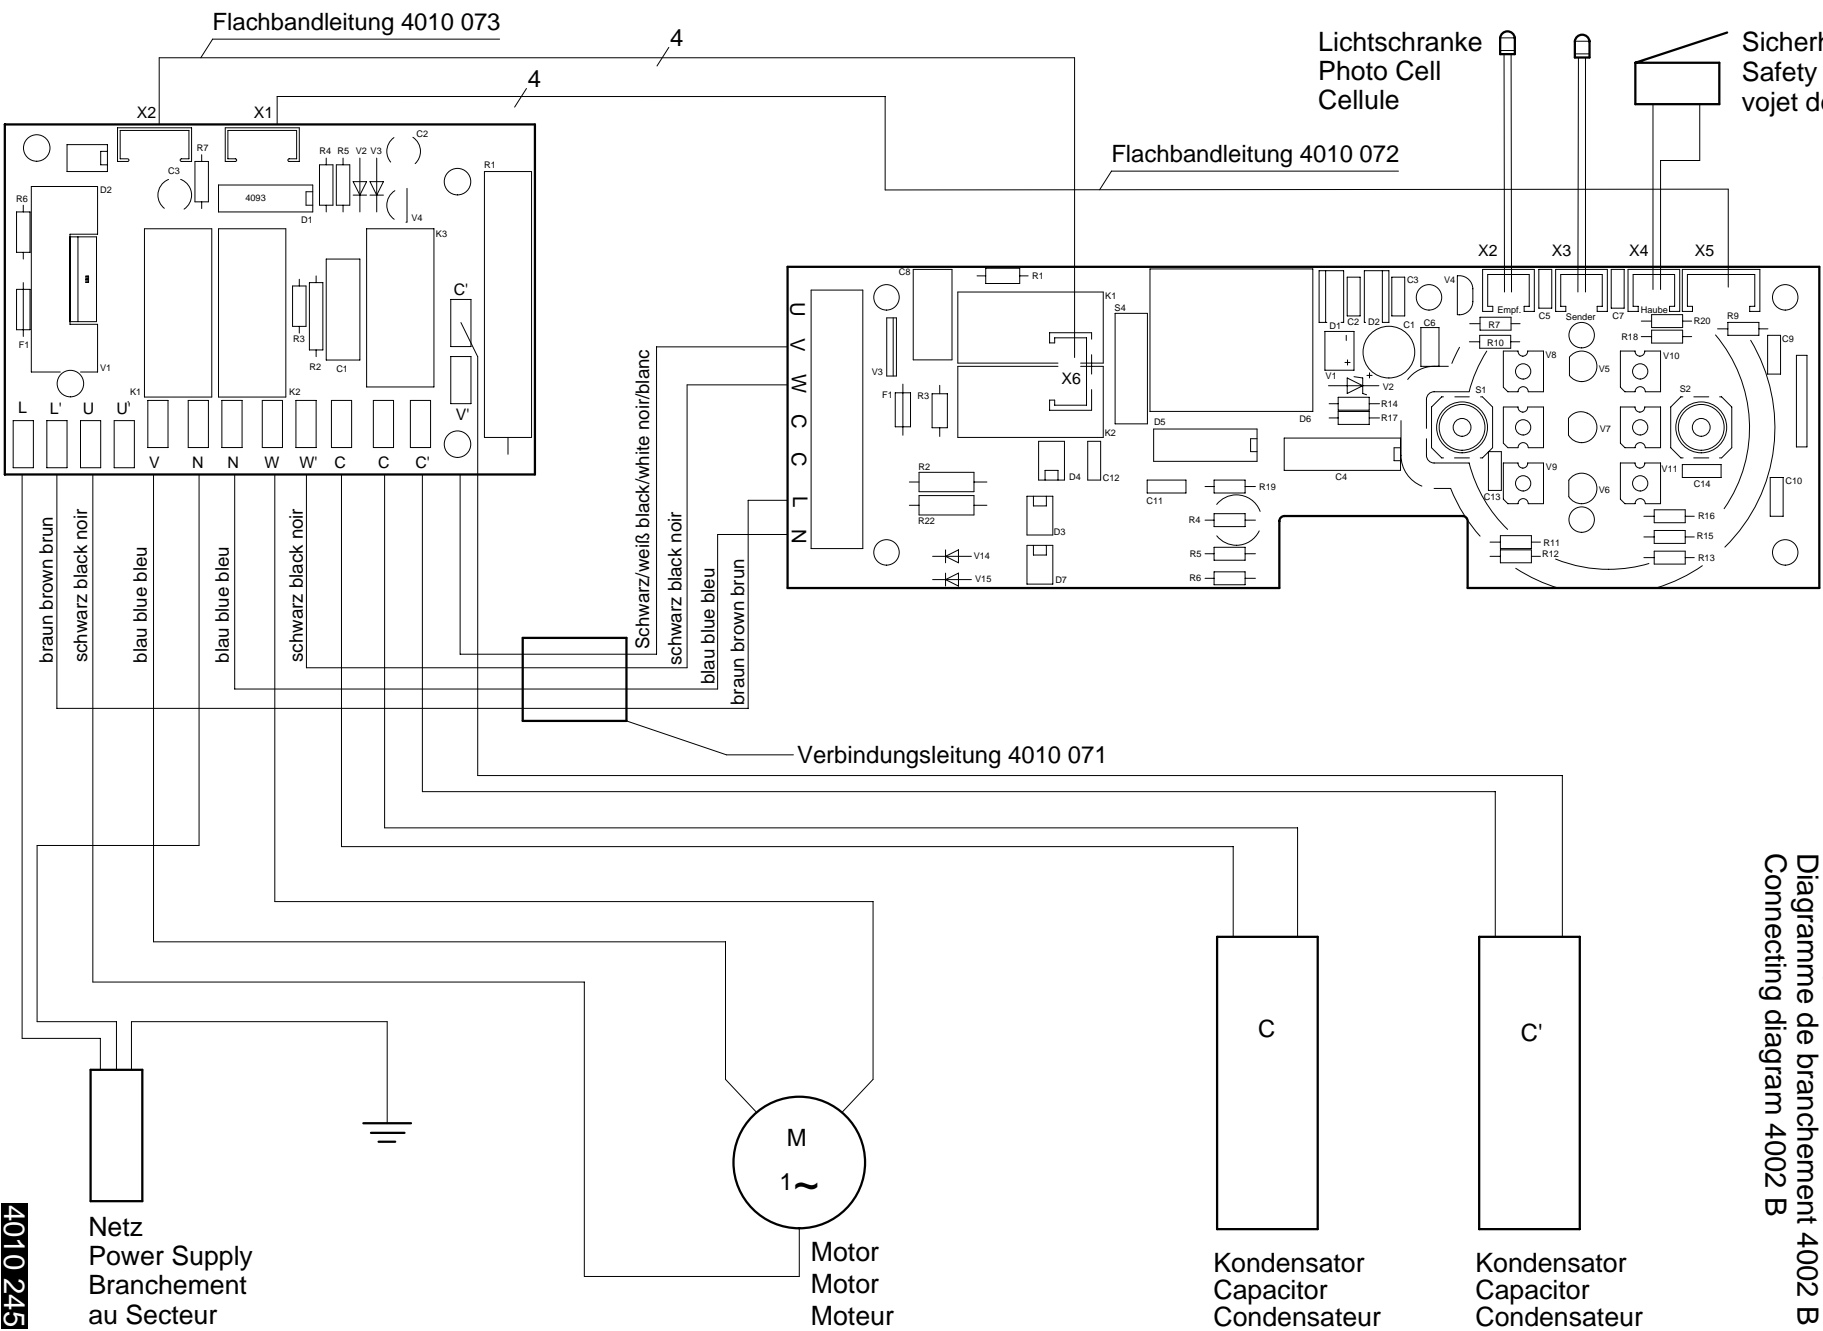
Flachbandleitung 4010 073

4

4

Lichtschranke
Photo Cell
Cellule

Sicherh
Safety
vojet de

X2 X1

R7 R4 R5 V2 V3 C2
C3
4093
D1
D2
R6
V4
K3
R1
F1
V1
R3
R2
C1
C'
V'
K1
K2
L L' U U'
V N N W W' C C C'

Flachbandleitung 4010 072

X2 X3 X4 X5

C8 R1 K1 S4
U V W C C L N
V3
F1 R3
X6
K2
R2
R22
D4 C12
D3
D7
V14
V15
C11
R19
R4
R5
R6
D5
D6
C4
D1 C2 D2 C3 C1 C6 V4
Empf. C5 Sender C7 Haube
R7 R10 R20 R18 R9 C9
V1 V2
R14
R17
V8 V5 V10
S1 S2
V7
V9 V6 V11
C13 C14
R16 R15 R13
R11 R12
C10

braun brown brun
schwarz black noir
blau blue bleu
blau blue bleu
schwarz black noir

Schwarz/weiß black/white noir/blanc
schwarz black noir
blau blue bleu
braun brown brun

Verbindungsleitung 4010 071

Diagramme de branchement 4002 B
Connecting diagram 4002 B

C

C'

M
1~

Netz
Power Supply
Branchement
au Secteur

Motor
Motor
Moteur

Kondensator
Capacitor
Condensateur

Kondensator
Capacitor
Condensateur

4010 245